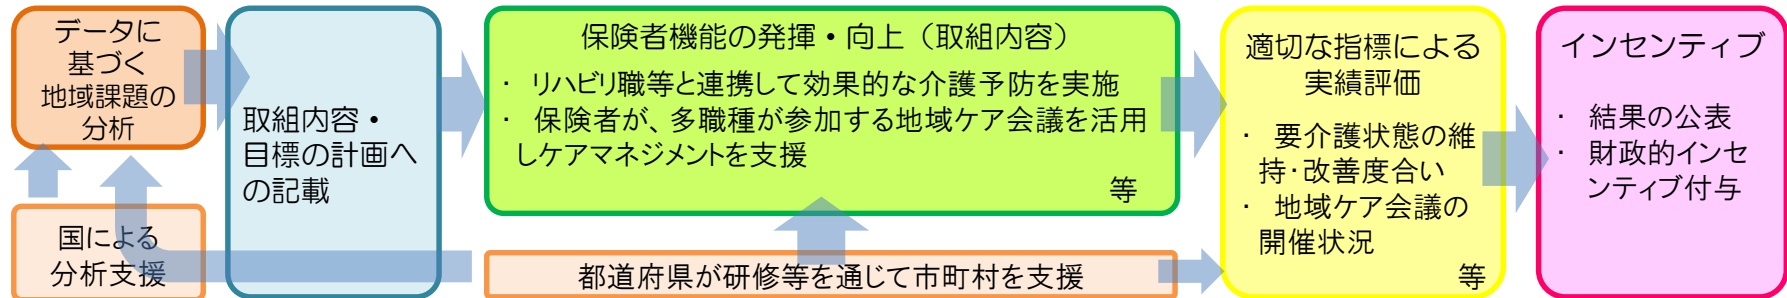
データに基づく地域課題の分析

国による分析支援

取組内容・目標の計画への記載

保険者機能の発揮・向上（取組内容）

・ リハビリ職等と連携して効果的な介護予防を実施
・ 保険者が、多職種が参加する地域ケア会議を活用しケアマネジメントを支援

等

都道府県が研修等を通じて市町村を支援

適切な指標による実績評価

・ 要介護状態の維持・改善度合い
・ 地域ケア会議の開催状況

等

インセンティブ

・ 結果の公表
・ 財政的インセンティブ付与